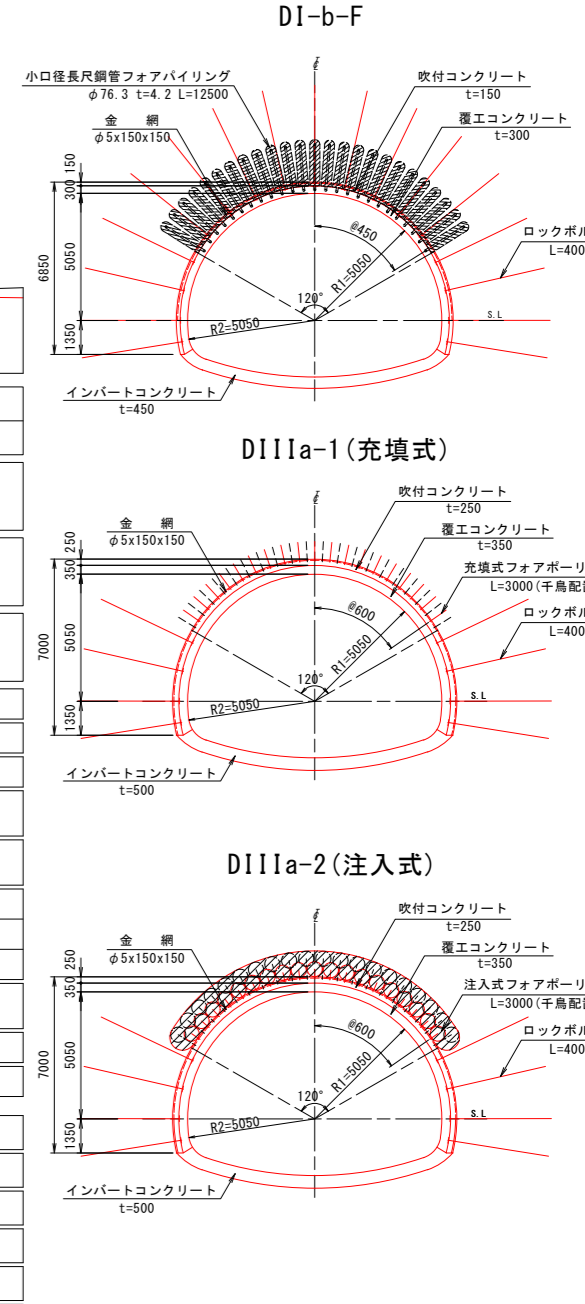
DI-b-F

小口径長尺鋼管フォアパイリング
$\phi$76.3 t=4.2 L=12500

金　網
$\phi$5x150x150

吹付コンクリート
t=150

覆エコンクリート
t=300

ロックボル
L=400

150
300
5050
6850
1350

@450
R1=5050
120°
R2=5050
S.L

インバートコンクリート
t=450

DIIIa-1(充填式)

金　網
$\phi$5x150x150

吹付コンクリート
t=250

覆エコンクリート
t=350

充填式フォアポーリ
L=3000(千鳥配

ロックボル
L=400

250
350
5050
7000
1350

@600
R1=5050
120°
R2=5050
S.L

インバートコンクリート
t=500

DIIIa-2(注入式)

金　網
$\phi$5x150x150

吹付コンクリート
t=250

覆エコンクリート
t=350

注入式フォアポーリ
L=3000(千鳥配

ロックボル
L=400

250
350
5050
7000
1350

@600
R1=5050
120°
R2=5050
S.L

インバートコンクリート
t=500